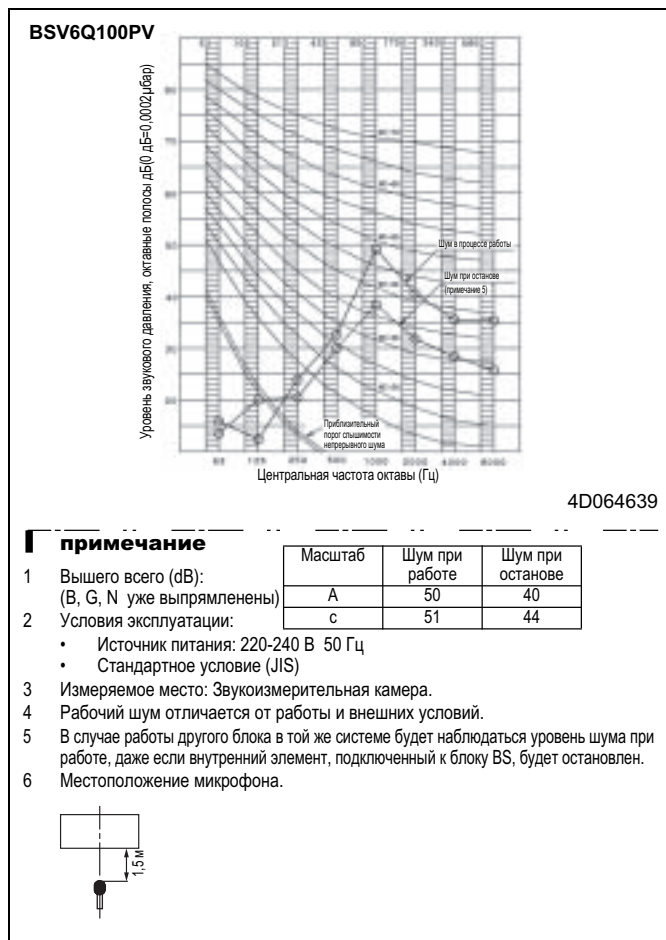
BSV6Q100PV

Уровень звукового давления, октавные полосы дБ(0 дБ=0,0002µбар)

Шум в процессе работы

Шум при останове (примечание 5)

Приблизительный порог слышимости непрерывного шума

Центральная частота октавы (Гц)

4D064639

примечание

1 Вышего всего (dB): (B, G, N уже выпрямленены)

| Масштаб | Шум при работе | Шум при останове |
|---|---|---|
| A | 50 | 40 |
| c | 51 | 44 |

2 Условия эксплуатации:
• Источник питания: 220-240 В 50 Гц
• Стандартное условие (JIS)
3 Измеряемое место: Звукоизмерительная камера.
4 Рабочий шум отличается от работы и внешних условий.
5 В случае работы другого блока в той же системе будет наблюдаться уровень шума при работе, даже если внутренний элемент, подключенный к блоку BS, будет остановлен.
6 Местоположение микрофона.

1,5 м